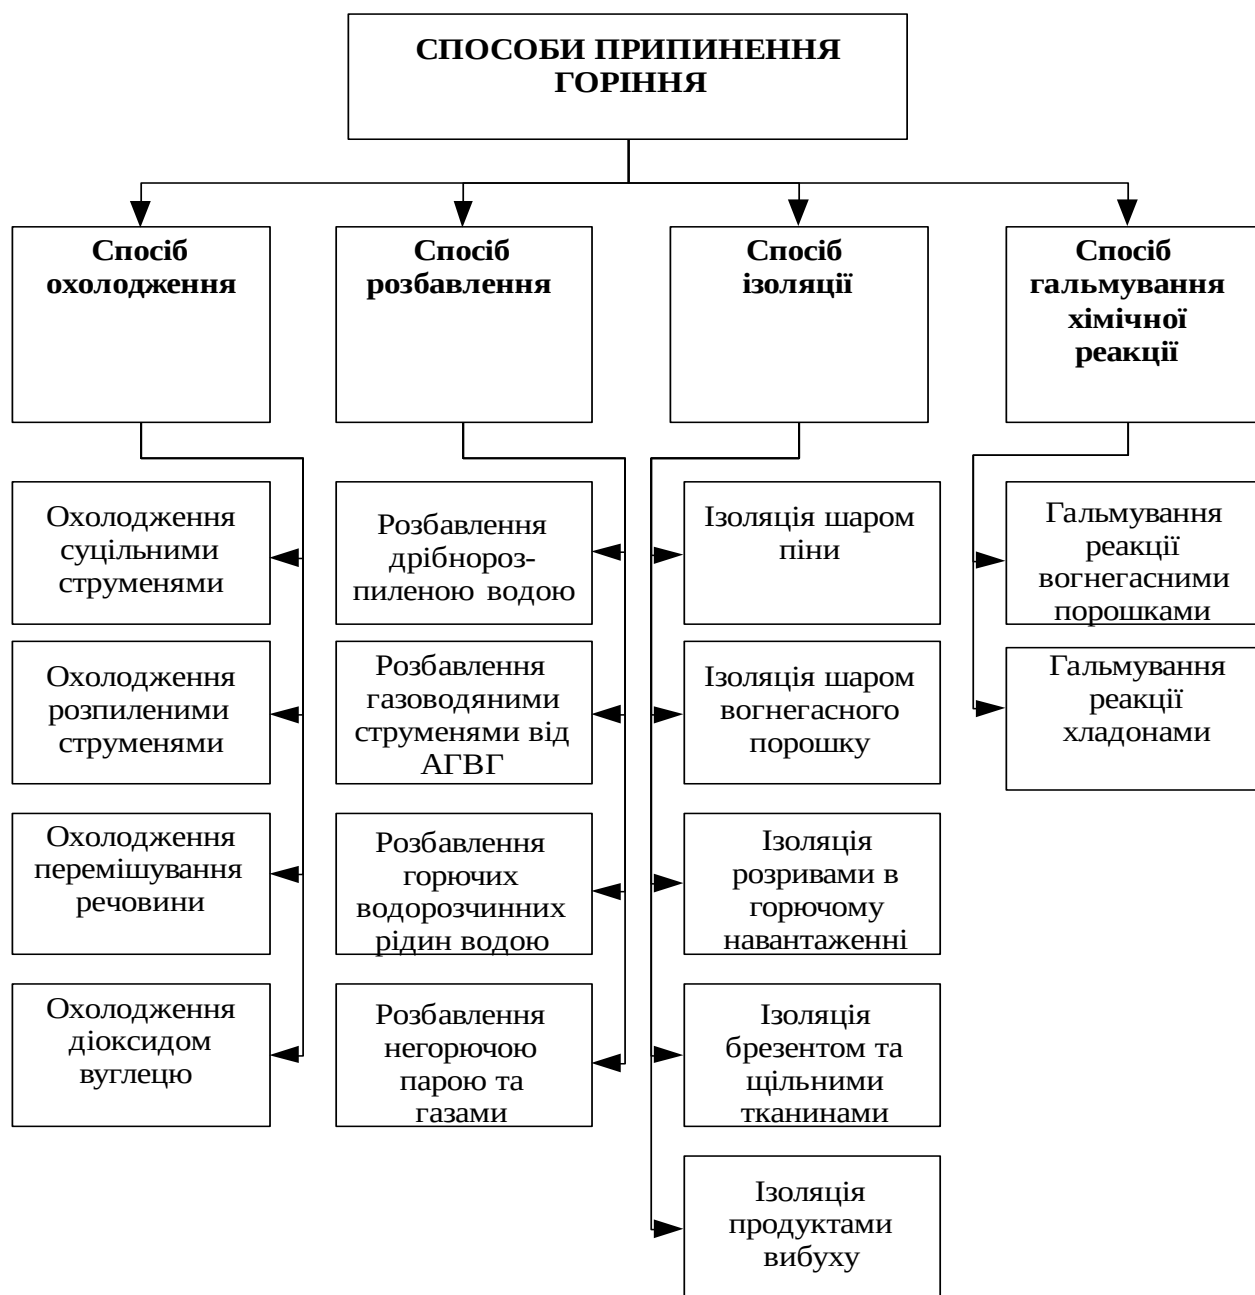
СПОСОБИ ПРИПИНЕННЯ ГОРІННЯ

Спосіб охолодження

Спосіб розбавлення

Спосіб ізоляції

Спосіб гальмування хімічної реакції

Охолодження суцільними струменями

Охолодження розпиленими струменями

Охолодження перемішування речовини

Охолодження діоксидом вуглецю

Розбавлення дрібнорозпиленою водою

Розбавлення газоводяними струменями від АГВГ

Розбавлення горючих водорозчинних рідин водою

Розбавлення негорючою парою та газами

Ізоляція шаром піни

Ізоляція шаром вогнегасного порошку

Ізоляція розривами в горючому навантаженні

Ізоляція брезентом та щільними тканинами

Ізоляція продуктами вибуху

Гальмування реакції вогнегасними порошками

Гальмування реакції хладонами